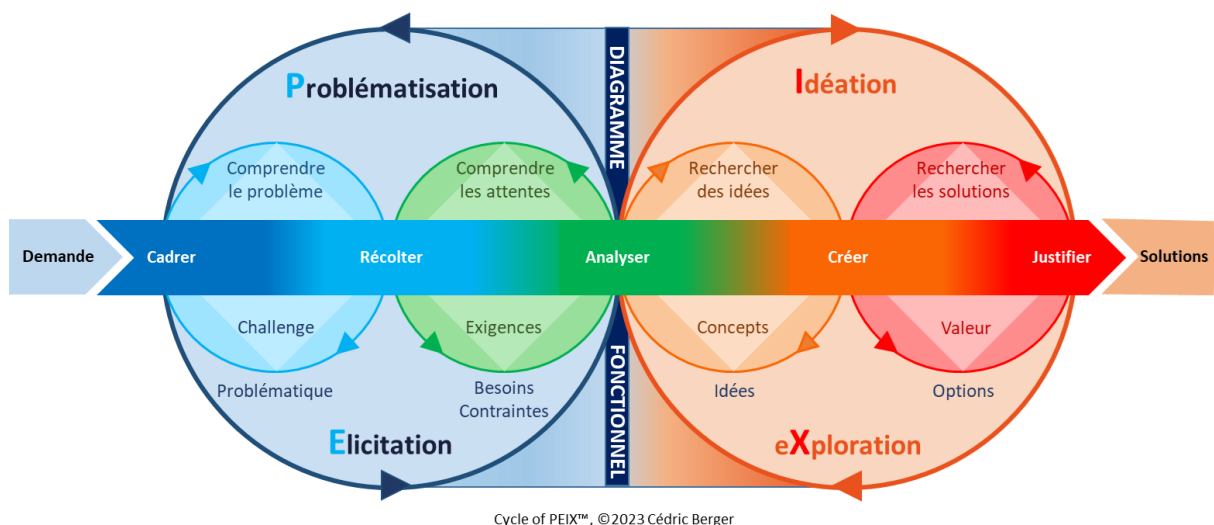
Problématisation

Idéation

DIAGRAMME

Comprendre le problème

Comprendre les attentes

Rechercher des idées

Rechercher les solutions

Demande

Cadrer

Récolter

Analyser

Créer

Justifier

Solutions

Challenge

Exigences

Concepts

Valeur

Problématique

Besoins Contraintes

Idées

Options

FONCTIONNEL

Elicitation

eXploration

Cycle of PEIX™, ©2023 Cédric Berger